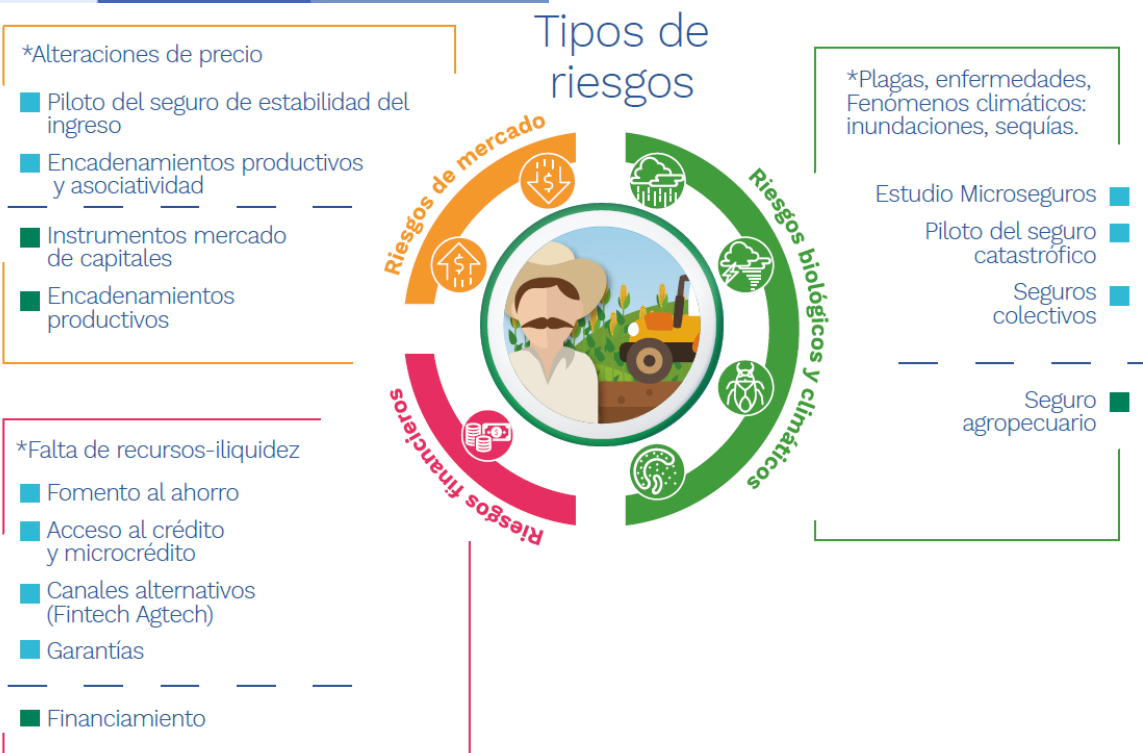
Tipos de riesgos

*Alteraciones de precio

Piloto del seguro de estabilidad del ingreso

Encadenamientos productivos y asociatividad

Instrumentos mercado de capitales

Encadenamientos productivos

Riesgos de mercado

Riesgos biológicos y climáticos

Riesgos financieros

*Plagas, enfermedades, Fenómenos climáticos: inundaciones, sequías.

Estudio Microseguros

Piloto del seguro catastrófico

Seguros colectivos

Seguro agropecuario

*Falta de recursos-iliquidez

Fomento al ahorro

Acceso al crédito y microcrédito

Canales alternativos (Fintech Agtech)

Garantías

Financiamiento